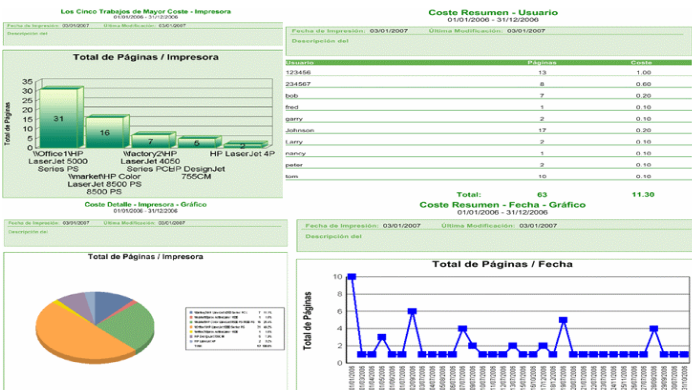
Los Cinco Trabajos de Mayor Coste - Impresora
01/01/2006 - 31/12/2006

Fecha de Impresión: 03/01/2007 Última Modificación: 03/01/2007

Descripción del

Total de Páginas / Impresora

Total de Páginas

35
30
25
20
15
10
5
0

31
16
7
5
3

\\Office1\HP LaserJet 5000 Series PS
\\market\HP Color LaserJet 8500 PS 8500 PS
\\factory2\HP LaserJet 4050 Series PCL
HP DesignJet 755CM
HP LaserJet 4P

Coste Resumen - Usuario
01/01/2006 - 31/12/2006

Fecha de Impresión: 03/01/2007 Última Modificación: 03/01/2007

Descripción del

| Usuario | Páginas | Coste |
|---|---|---|
| 123456 | 13 | 1.00 |
| 234567 | 8 | 0.60 |
| bob | 7 | 0.20 |
| fred | 1 | 0.10 |
| garry | 2 | 0.10 |
| Johnson | 17 | 0.20 |
| Larry | 2 | 0.10 |
| nancy | 1 | 0.10 |
| peter | 2 | 0.10 |
| tom | 10 | 0.10 |
| Total: | 63 | 11.30 |

Coste Detalle - Impresora - Gráfico
01/01/2006 - 31/12/2006

Fecha de Impresión: 03/01/2007 Última Modificación: 03/01/2007

Descripción del

Total de Páginas / Impresora

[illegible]

Coste Resumen - Fecha - Gráfico
01/01/2006 - 31/12/2006

Fecha de Impresión: 03/01/2007 Última Modificación: 03/01/2007

Descripción del

Total de Páginas / Fecha

Total de Páginas

10
8
6
4
2
0

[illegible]